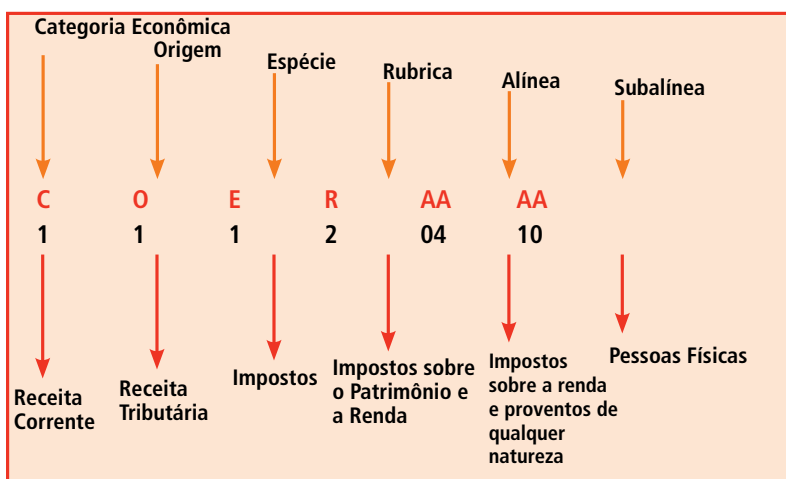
Categoria Econômica

Origem

Espécie

Rubrica

Alínea

Subalínea

C O E R AA AA

1 1 1 2 04 10

Receita Corrente

Receita Tributária

Impostos

Impostos sobre o Patrimônio e a Renda

Impostos sobre a renda e proventos de qualquer natureza

Pessoas Físicas